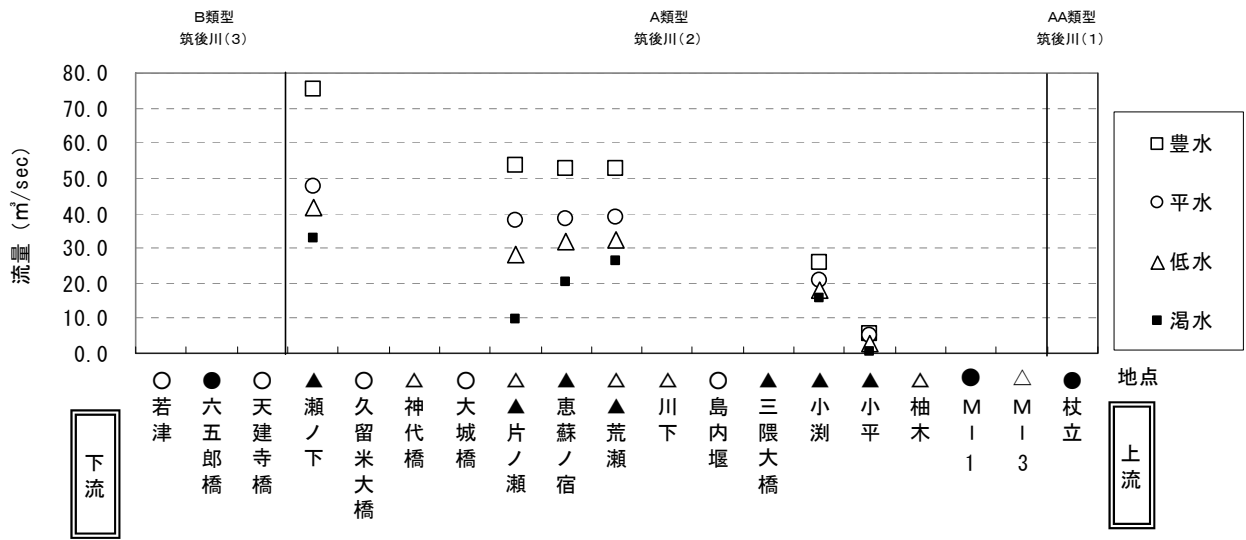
B類型
筑後川(3)

A類型
筑後川(2)

AA類型
筑後川(1)

流量 ($m^3$/sec)

80.0
70.0
60.0
50.0
40.0
30.0
20.0
10.0
0.0

□豊水
○平水
△低水
■渇水

地点

○若津
●六五郎橋
○天建寺橋
▲瀬ノ下
○久留米大橋
△神代橋
○大城橋
△▲片ノ瀬
▲恵蘇ノ宿
△▲荒瀬
△川下
○島内堰
▲三隈大橋
▲小渕
▲小平
△柚木
●MI1
△MI3
●杖立

下流

上流